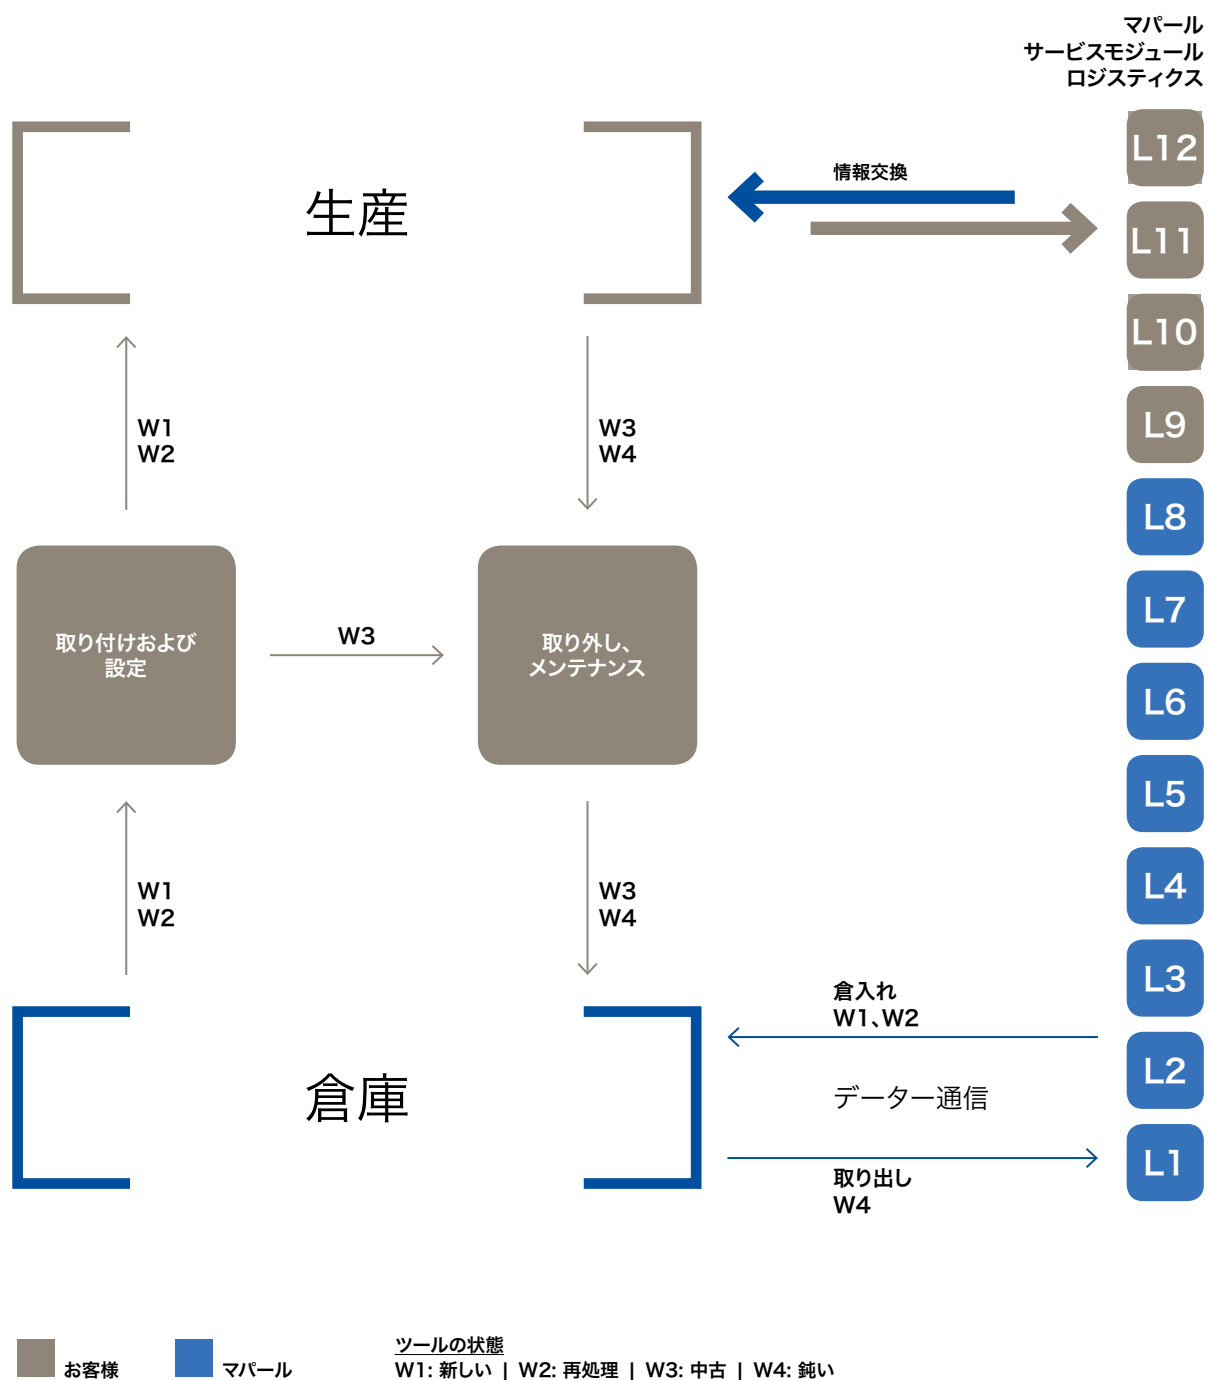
マパール
サービスモジュール
ロジスティクス

L12

L11

L10

L9

L8

L7

L6

L5

L4

L3

L2

L1

生産

情報交換

W1
W2

W3
W4

取り付けおよび
設定

W3

取り外し、
メンテナンス

W1
W2

W3
W4

倉庫

倉入れ
W1、W2

データー通信

取り出し
W4

お客様

マパール

ツールの状態
W1: 新しい | W2: 再処理 | W3: 中古 | W4: 鈍い